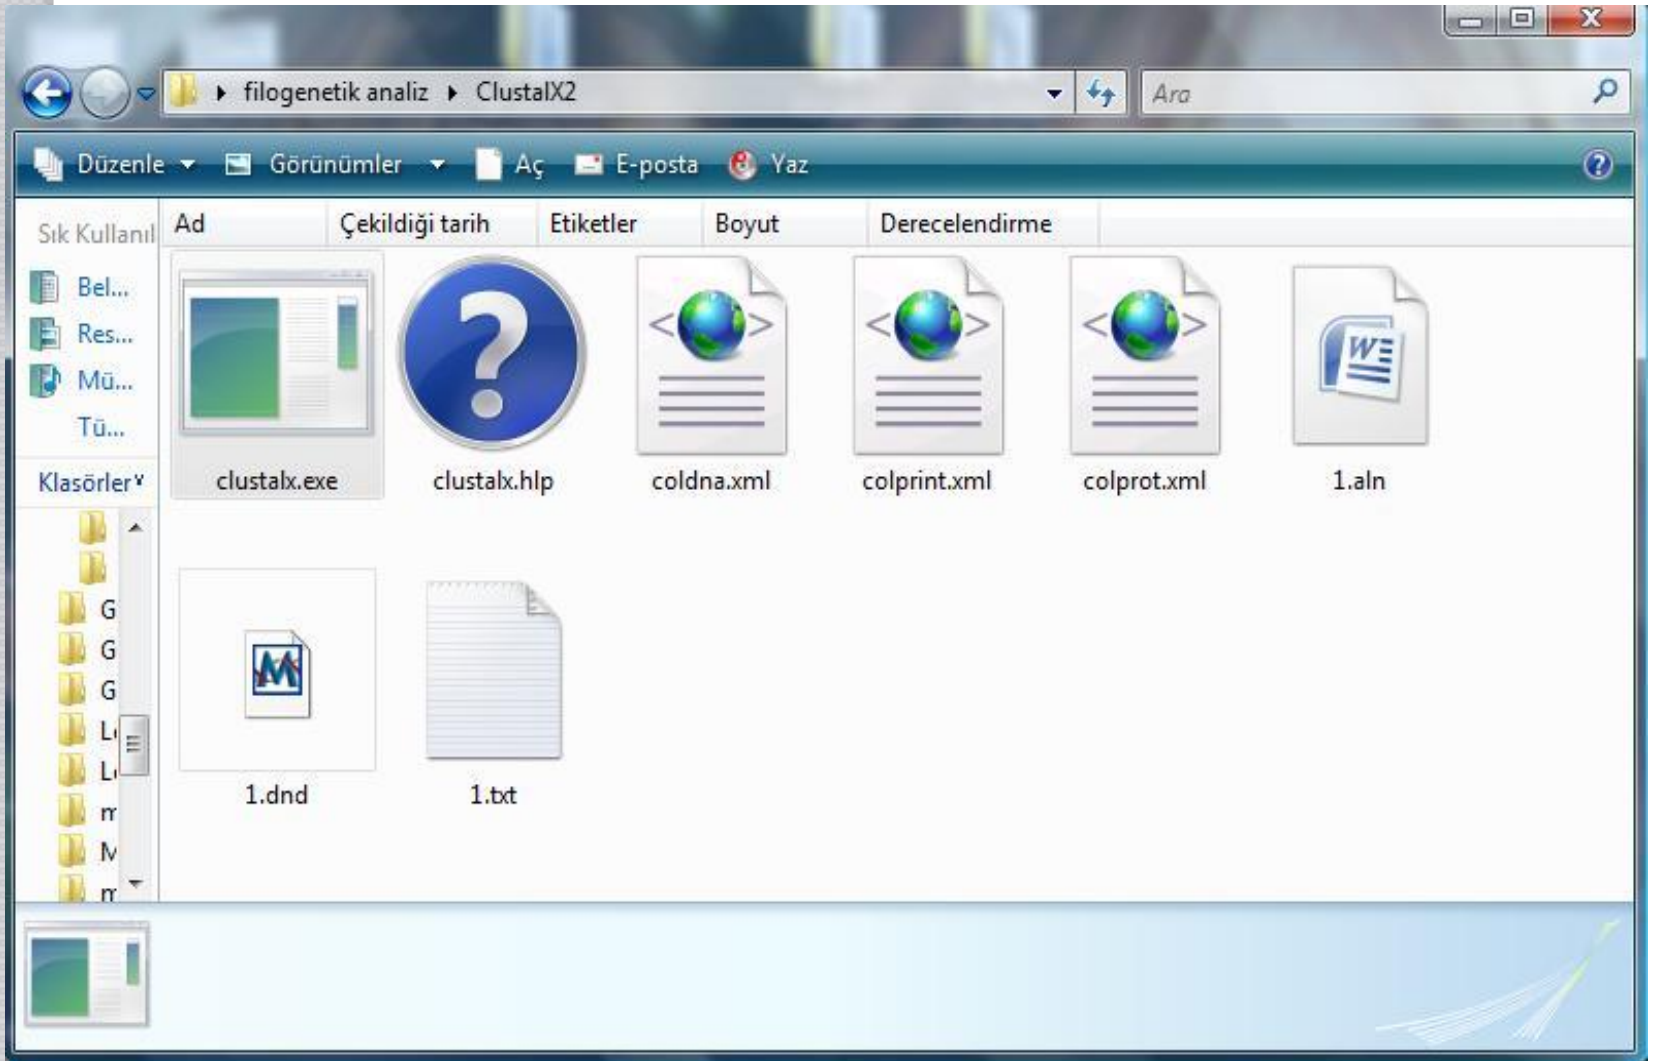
filogenetik analiz ▸ ClustalX2

Ara

Düzenle Görünümler Aç E-posta Yaz

Sık Kullanıl

Bel...
Res...
Mü...
Tü...

Klasörler

G
G
G
L
L
m
M
m

| Ad | Çekildiği tarih | Etiketler | Boyut | Derecelendirme |
|---|---|---|---|---|

clustalx.exe

clustalx.hlp

coldna.xml

colprint.xml

colprot.xml

1.aln

1.dnd

1.txt